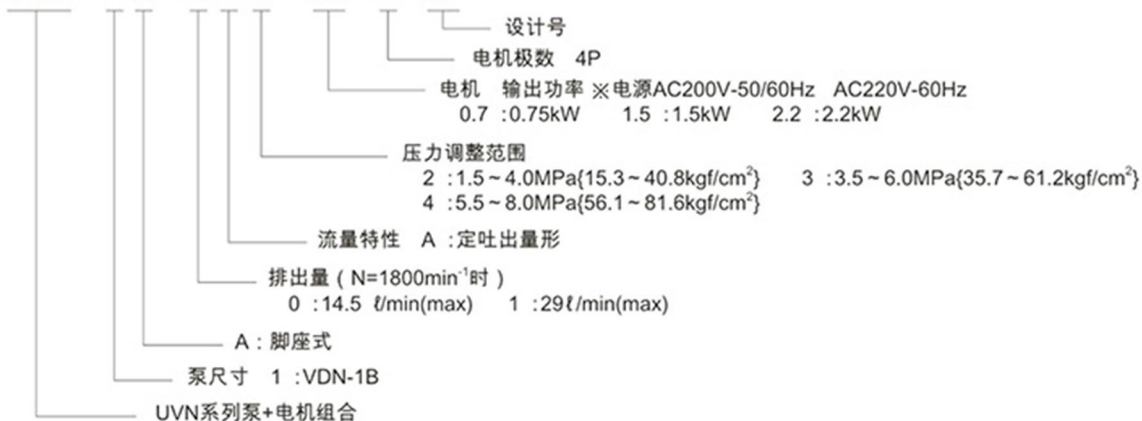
设计号

电机极数 4P

电机 输出功率 ※电源AC200V-50/60Hz AC220V-60Hz
0.7 :0.75kW 1.5 :1.5kW 2.2 :2.2kW

压力调整范围
2 :1.5～4.0MPa{15.3～40.8kgf/cm$^2$} 3 :3.5～6.0MPa{35.7～61.2kgf/cm$^2$}
4 :5.5～8.0MPa{56.1～81.6kgf/cm$^2$}

流量特性 A :定吐出量形

排出量（N=1800min$^{-1}$时）
0 :14.5 ℓ/min(max) 1 :29ℓ/min(max)

A : 脚座式

泵尺寸 1 :VDN-1B

UVN系列泵+电机组合